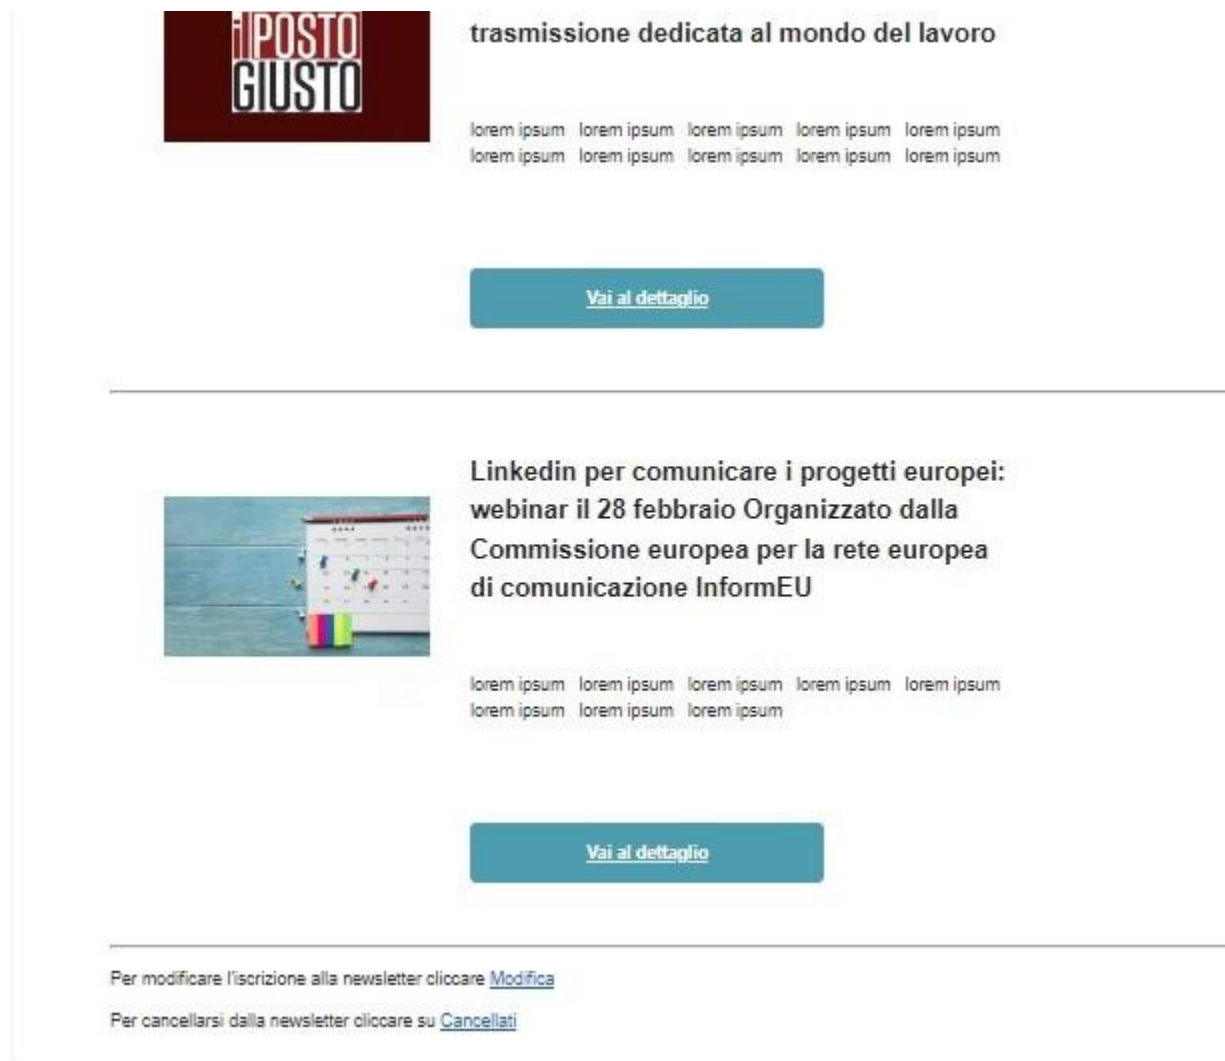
il POSTO GIUSTO

trasmissione dedicata al mondo del lavoro

lorem ipsum lorem ipsum lorem ipsum lorem ipsum lorem ipsum lorem ipsum lorem ipsum lorem ipsum lorem ipsum lorem ipsum

Vai al dettaglio

Linkedin per comunicare i progetti europei: webinar il 28 febbraio Organizzato dalla Commissione europea per la rete europea di comunicazione InformEU

lorem ipsum lorem ipsum lorem ipsum lorem ipsum lorem ipsum lorem ipsum lorem ipsum lorem ipsum

Vai al dettaglio

Per modificare l'iscrizione alla newsletter cliccare Modifica

Per cancellarsi dalla newsletter cliccare su Cancellati